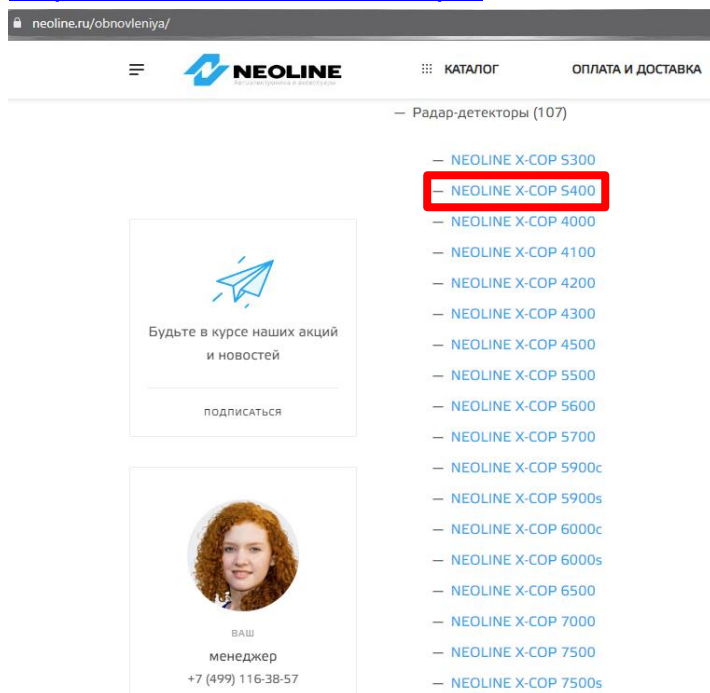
neoline.ru/obnovleniya/

NEOLINE
автоэлектроника и аксессуары

КАТАЛОГ

ОПЛАТА И ДОСТАВКА

— Радар-детекторы (107)

— NEOLINE X-COP S300
— NEOLINE X-COP S400
— NEOLINE X-COP 4000
— NEOLINE X-COP 4100
— NEOLINE X-COP 4200
— NEOLINE X-COP 4300
— NEOLINE X-COP 4500
— NEOLINE X-COP 5500
— NEOLINE X-COP 5600
— NEOLINE X-COP 5700
— NEOLINE X-COP 5900c
— NEOLINE X-COP 5900s
— NEOLINE X-COP 6000c
— NEOLINE X-COP 6000s
— NEOLINE X-COP 6500
— NEOLINE X-COP 7000
— NEOLINE X-COP 7500
— NEOLINE X-COP 7500s

Будьте в курсе наших акций и новостей

ПОДПИСАТЬСЯ

ВАШ
менеджер
+7 (499) 116-38-57